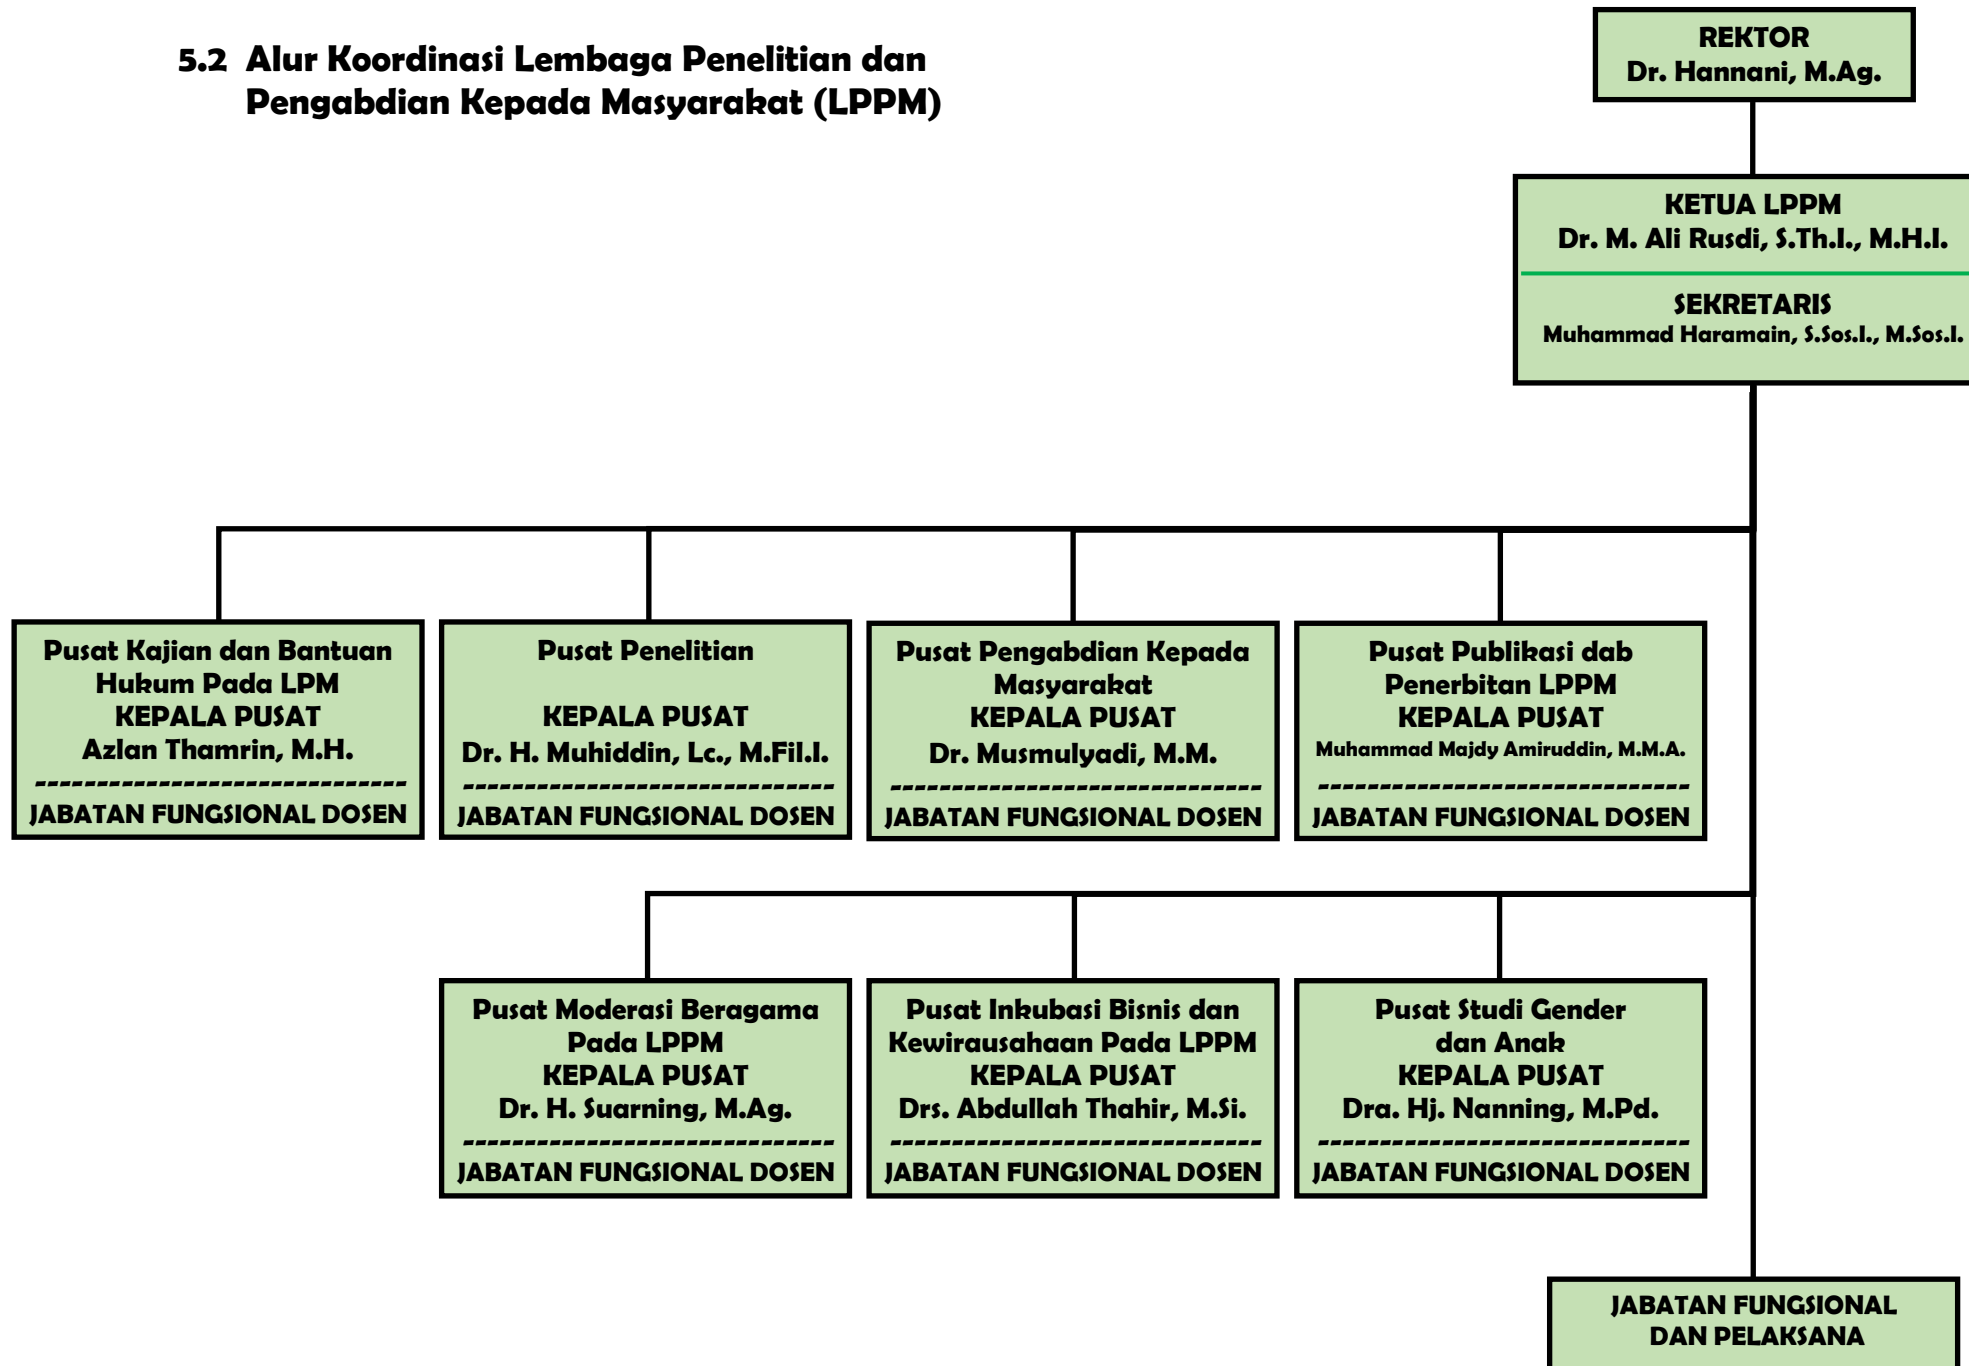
5.2 Alur Koordinasi Lembaga Penelitian dan Pengabdian Kepada Masyarakat (LPPM)

REKTOR
Dr. Hannani, M.Ag.

KETUA LPPM
Dr. M. Ali Rusdi, S.Th.I., M.H.I.

SEKRETARIS
Muhammad Haramain, S.Sos.I., M.Sos.I.

Pusat Kajian dan Bantuan Hukum Pada LPM
KEPALA PUSAT
Azlan Thamrin, M.H.
------------------------------
JABATAN FUNGSIONAL DOSEN

Pusat Penelitian
KEPALA PUSAT
Dr. H. Muhiddin, Lc., M.Fil.I.
------------------------------
JABATAN FUNGSIONAL DOSEN

Pusat Pengabdian Kepada Masyarakat
KEPALA PUSAT
Dr. Musmulyadi, M.M.
------------------------------
JABATAN FUNGSIONAL DOSEN

Pusat Publikasi dab Penerbitan LPPM
KEPALA PUSAT
Muhammad Majdy Amiruddin, M.M.A.
------------------------------
JABATAN FUNGSIONAL DOSEN

Pusat Moderasi Beragama Pada LPPM
KEPALA PUSAT
Dr. H. Suarning, M.Ag.
------------------------------
JABATAN FUNGSIONAL DOSEN

Pusat Inkubasi Bisnis dan Kewirausahaan Pada LPPM
KEPALA PUSAT
Drs. Abdullah Thahir, M.Si.
------------------------------
JABATAN FUNGSIONAL DOSEN

Pusat Studi Gender dan Anak
KEPALA PUSAT
Dra. Hj. Nanning, M.Pd.
------------------------------
JABATAN FUNGSIONAL DOSEN

JABATAN FUNGSIONAL DAN PELAKSANA